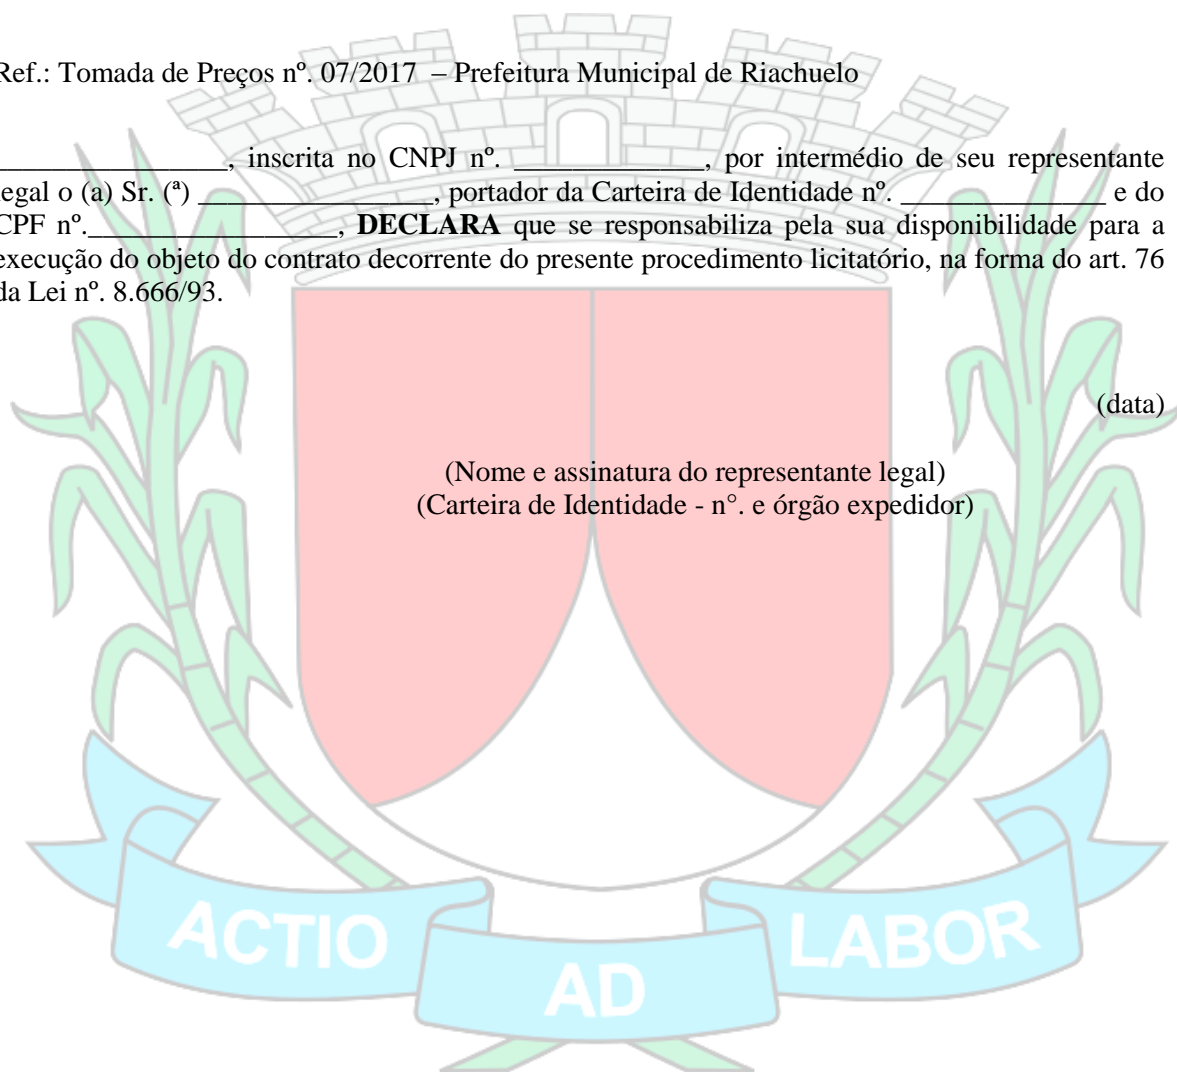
Ref.: Tomada de Preços nº. 07/2017 – Prefeitura Municipal de Riachuelo

________________, inscrita no CNPJ nº. _____________, por intermédio de seu representante legal o (a) Sr. (ª) _________________, portador da Carteira de Identidade nº. _______________ e do CPF nº.__________________, **DECLARA** que se responsabiliza pela sua disponibilidade para a execução do objeto do contrato decorrente do presente procedimento licitatório, na forma do art. 76 da Lei nº. 8.666/93.

(data)

(Nome e assinatura do representante legal)
(Carteira de Identidade - n°. e órgão expedidor)

ACTIO AD LABOR